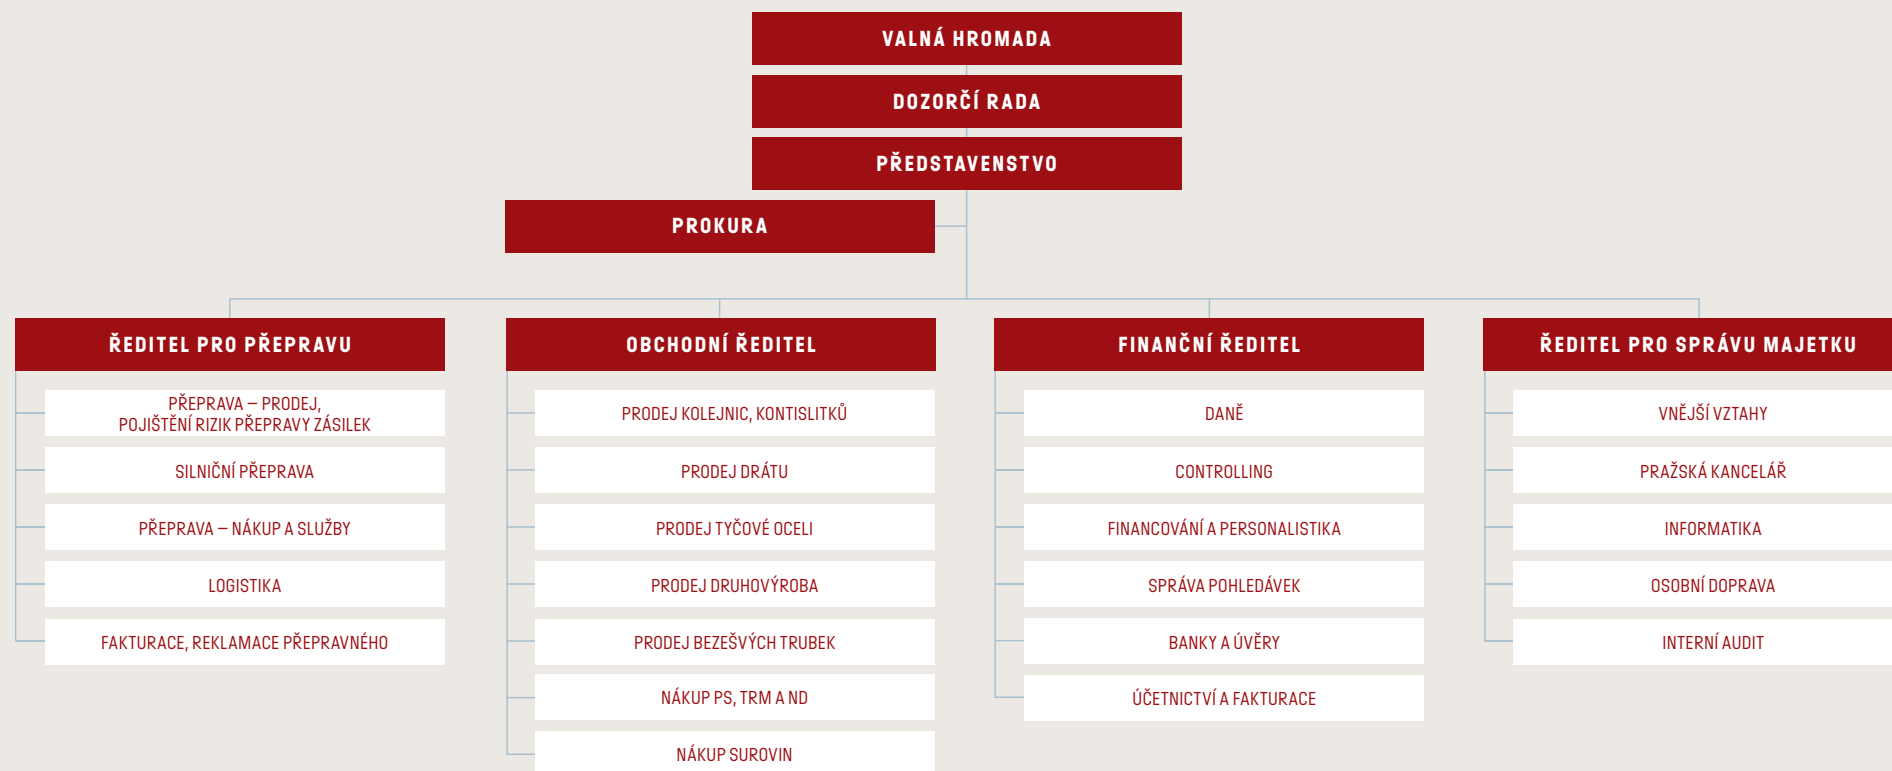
VALNÁ HROMADA

DOZORČÍ RADA

PŘEDSTAVENSTVO

PROKURA

ŘEDITEL PRO PŘEPRAVU

PŘEPRAVA – PRODEJ, POJIŠTĚNÍ RIZIK PŘEPRAVY ZÁSILEK

SILNIČNÍ PŘEPRAVA

PŘEPRAVA – NÁKUP A SLUŽBY

LOGISTIKA

FAKTURACE, REKLAMACE PŘEPRAVNÉHO

OBCHODNÍ ŘEDITEL

PRODEJ KOLEJNIC, KONTISLITKŮ

PRODEJ DRÁTU

PRODEJ TYČOVÉ OCELI

PRODEJ DRUHOVÝROBA

PRODEJ BEZEŠVÝCH TRUBEK

NÁKUP PS, TRM A ND

NÁKUP SUROVIN

FINANČNÍ ŘEDITEL

DANĚ

CONTROLLING

FINANCOVÁNÍ A PERSONALISTIKA

SPRÁVA POHLEDÁVEK

BANKY A ÚVĚRY

ÚČETNICTVÍ A FAKTURACE

ŘEDITEL PRO SPRÁVU MAJETKU

VNĚJŠÍ VZTAHY

PRAŽSKÁ KANCELÁŘ

INFORMATIKA

OSOBNÍ DOPRAVA

INTERNÍ AUDIT